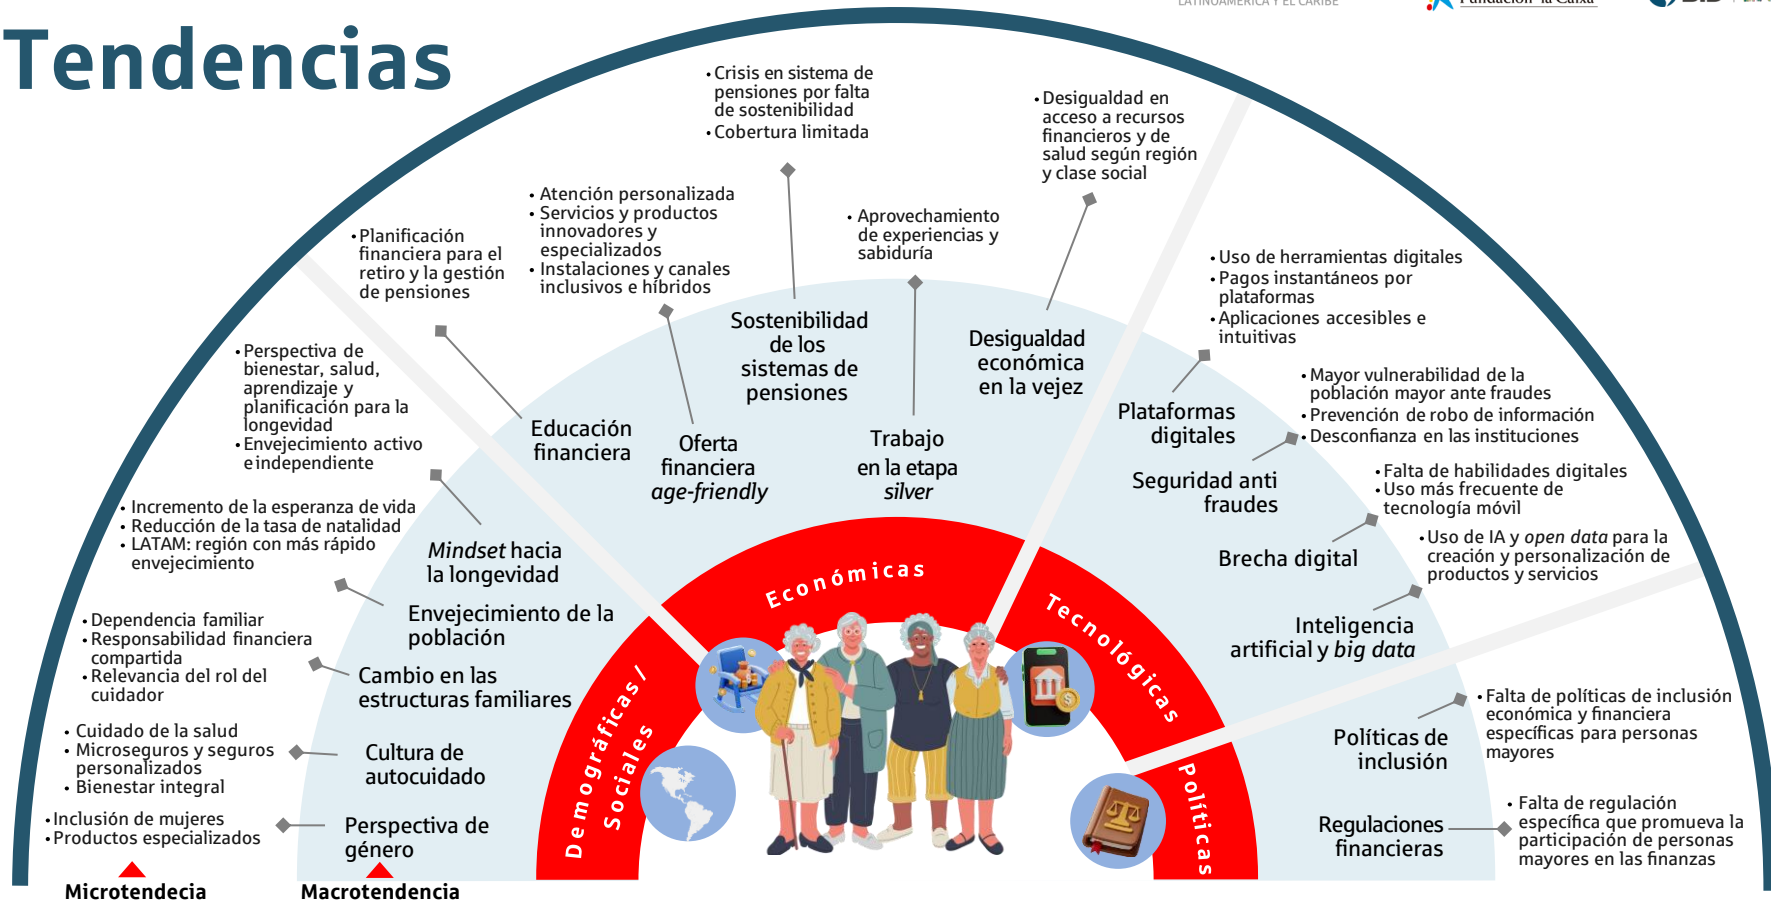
Tendencias

LATINOAMÉRICA Y EL CARIBE

Fundación "la Caixa"

• Crisis en sistema de pensiones por falta de sostenibilidad
• Cobertura limitada

• Desigualdad en acceso a recursos financieros y de salud según región y clase social

• Atención personalizada
• Servicios y productos innovadores y especializados
• Instalaciones y canales inclusivos e híbridos

• Aprovechamiento de experiencias y sabiduría

• Planificación financiera para el retiro y la gestión de pensiones

• Uso de herramientas digitales
• Pagos instantáneos por plataformas
• Aplicaciones accesibles e intuitivas

• Perspectiva de bienestar, salud, aprendizaje y planificación para la longevidad
• Envejecimiento activo e independiente

• Mayor vulnerabilidad de la población mayor ante fraudes
• Prevención de robo de información
• Desconfianza en las instituciones

• Falta de habilidades digitales
• Uso más frecuente de tecnología móvil

• Incremento de la esperanza de vida
• Reducción de la tasa de natalidad
• LATAM: región con más rápido envejecimiento

• Uso de IA y open data para la creación y personalización de productos y servicios

• Dependencia familiar
• Responsabilidad financiera compartida
• Relevancia del rol del cuidador

• Falta de políticas de inclusión económica y financiera específicas para personas mayores

• Cuidado de la salud
• Microseguros y seguros personalizados
• Bienestar integral

• Falta de regulación específica que promueva la participación de personas mayores en las finanzas

• Inclusión de mujeres
• Productos especializados

Sostenibilidad de los sistemas de pensiones

Desigualdad económica en la vejez

Educación financiera

Oferta financiera age-friendly

Trabajo en la etapa silver

Plataformas digitales

Seguridad anti fraudes

Brecha digital

Mindset hacia la longevidad

Envejecimiento de la población

Cambio en las estructuras familiares

Cultura de autocuidado

Perspectiva de género

Inteligencia artificial y big data

Políticas de inclusión

Regulaciones financieras

Económicas

Tecnológicas

Demográficas / Sociales

Políticas

Microtendecia

Macrotendencia